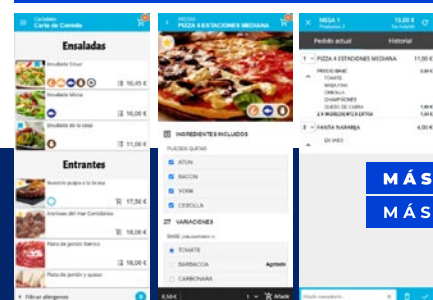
Camarero
Carta de Comida

Ensaladas

Ensalada César
16,45 €

Ensalada tahona
10,00 €

Ensalada de la casa
11,00 €

Entrantes

Nuestro pulpo a la brasa
17,50 €

Anchoas del mar Cantábrico
18,00 €

Plato de jamón ibérico
18,00 €

Plato de jamón y queso

Filtrar alergenos

MESA
PIZZA 4 ESTACIONES MEDIANA

INGREDIENTES INCLUIDOS
PUEDES QUITAR
ATUN
BACON
YORK
CEBOLLA

VARIACIONES
BASE (elija suministro)
TOMATE
BARBACOA
Agotado
CARBONARA

8,50 €
1
Añadir

MESA 1
Productos 2
15,00 €
Sin Enviado

Pedido actual
Historial

1
PIZZA 4 ESTACIONES MEDIANA
11,00 €
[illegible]
TOMATE
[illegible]
CEBOLLA
CHAMPIÑONES
QUESO DE CABRA
2 x INGREDIENTES EXTRA

1
FANTA NARANJA
4,00 €
EN HIELO

MÁS
MÁS